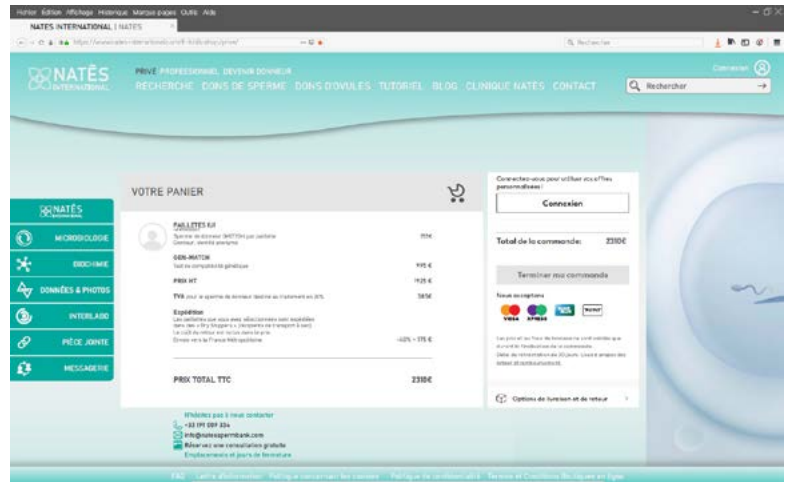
Fichier Édition Affichage Historique Marque-pages Outils Aide

NATES INTERNATIONAL | NATES

https://www.nates-international.com/fr/kit-shop/panier

Rechercher

NATÈS INTERNATIONAL

PRIVÉ PROFESSIONNEL DEVENIR DONNEUR

RECHERCHE DONS DE SPERME DONS D'OVULES TUTORIEL BLOG CLINIQUE NATÈS CONTACT

Connexion

Rechercher

NATÈS

MICROBIOLOGIE

BIOCHIMIE

DONNÉES & PHOTOS

INTERLABO

PIÈCE JOINTE

MESSAGERIE

VOTRE PANIER

PAILLETTES IUI
Sperme de donneur SHETTON par paillette
Donneur, identité anonyme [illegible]

GEN-MATCH
Test de compatibilité génétique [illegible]

PRIX HT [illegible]

TVA pour le sperme de donneur destiné au traitement en 20% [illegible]

Expédition
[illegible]

PRIX TOTAL TTC 2310€

Connectez-vous pour utiliser vos offres personnalisées !

Connexion

Total de la commande: 2310€

Terminer ma commande

Nous acceptons

VISA

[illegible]

Options de livraison et de retour

N'hésitez pas à nous contacter
+33 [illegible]
info@natesspermbank.com
Réservez une consultation gratuite
Emplacements et jours de livraison

FAQ Lettre d'information Politique concernant les cookies Politique de confidentialité Termes et Conditions Mentions Légales